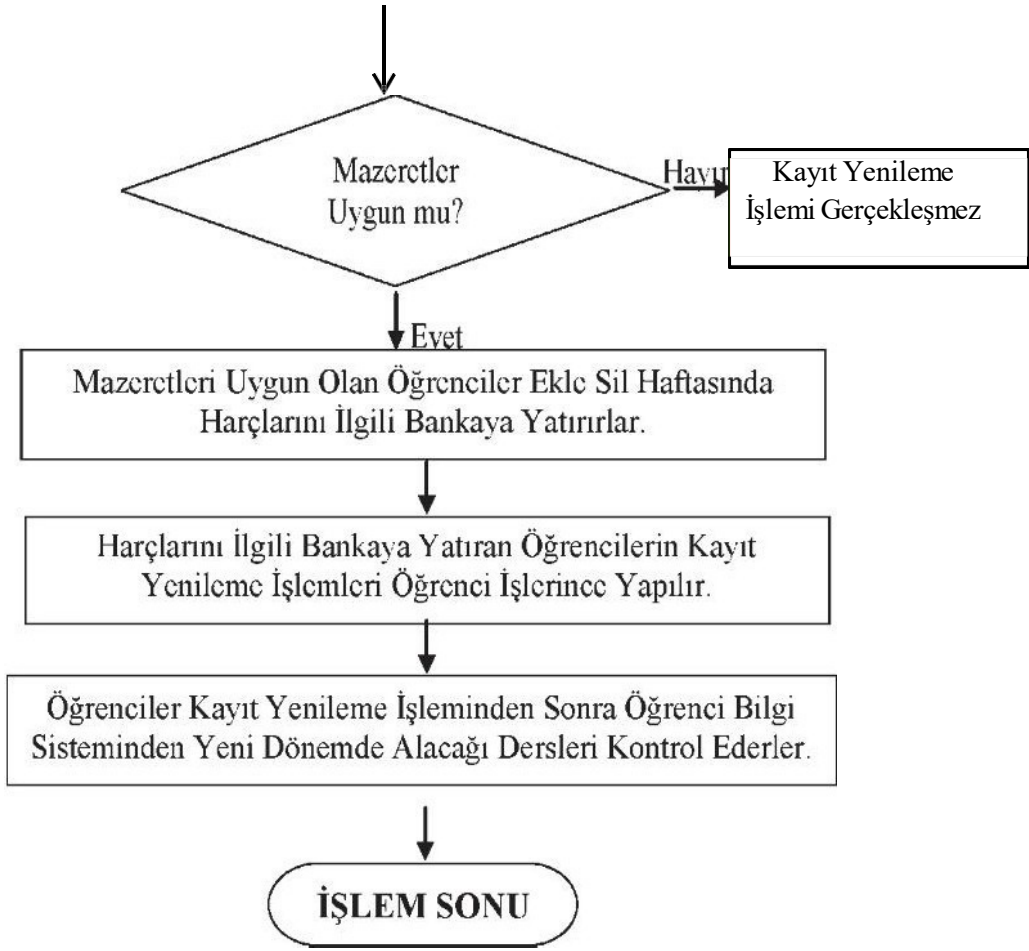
Mazeretler Uygun mu?

Hayır

Kayıt Yenileme İşlemi Gerçekleşmez

Evet

Mazeretleri Uygun Olan Öğrenciler Ekle Sil Haftasında Harçlarını İlgili Bankaya Yatırırlar.

Harçlarını İlgili Bankaya Yatıran Öğrencilerin Kayıt Yenileme İşlemleri Öğrenci İşlerince Yapılır.

Öğrenciler Kayıt Yenileme İşleminden Sonra Öğrenci Bilgi Sisteminden Yeni Dönemde Alacağı Dersleri Kontrol Ederler.

İŞLEM SONU